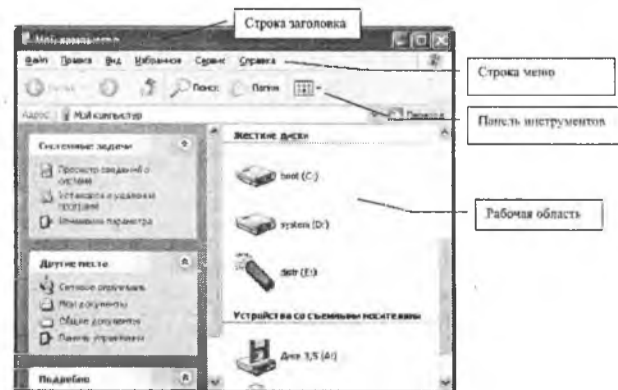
Строка заголовка

Мой компьютер

Файл Правка Вид Избранное Сервис Справка

Строка меню

Назад Поиск Папки

Адрес Мой компьютер Переход

Панель инструментов

Системные задачи

Просмотр сведений о системе

Установка и удаление программ

Изменение параметра

Другие места

Сетевое окружение

Мои документы

Общие документы

Панель управления

Подробно

Жесткие диски

boot (C:)

system (D:)

distr (E:)

Рабочая область

Устройства со съемными носителями

Диск 3,5 (A:)